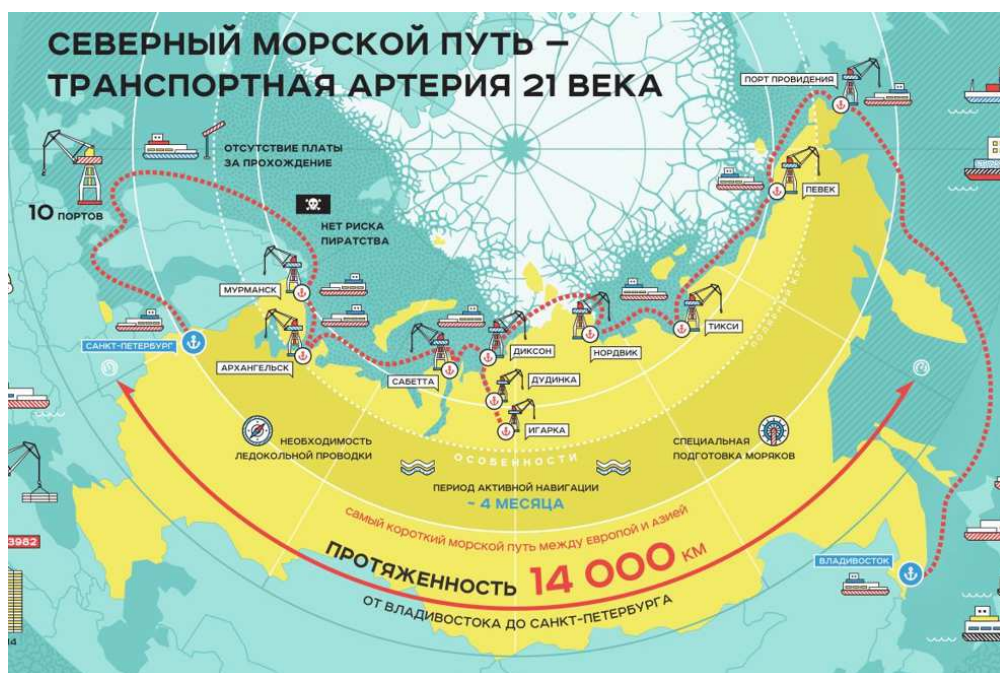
СЕВЕРНЫЙ МОРСКОЙ ПУТЬ – ТРАНСПОРТНАЯ АРТЕРИЯ 21 ВЕКА

ПОРТ ПРОВИДЕНИЯ

ОТСУТСТВИЕ ПЛАТЫ ЗА ПРОХОЖДЕНИЕ

10 ПОРТОВ

НЕТ РИСКА ПИРАТСТВА

ПЕВЕК

МУРМАНСК

ТИКСИ

САНКТ-ПЕТЕРБУРГ

ДИКСОН

НОРДВИК

АРХАНГЕЛЬСК

САБЕТТА

ДУДИНКА

ИГАРКА

НЕОБХОДИМОСТЬ ЛЕДОКОЛЬНОЙ ПРОВОДКИ

ОСОБЕННОСТИ

СПЕЦИАЛЬНАЯ ПОДГОТОВКА МОРЯКОВ

ПЕРИОД АКТИВНОЙ НАВИГАЦИИ ~ 4 МЕСЯЦА

самый короткий морской путь между европой и азией

ПРОТЯЖЕННОСТЬ 14 000 КМ

ОТ ВЛАДИВОСТОКА ДО САНКТ-ПЕТЕРБУРГА

ВЛАДИВОСТОК

3982